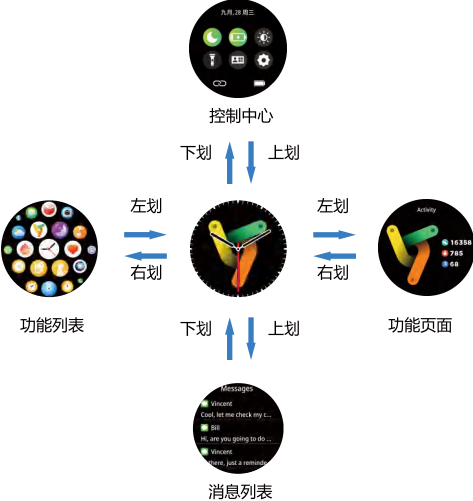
九月, 28 周三

控制中心

下划

上划

左划

右划

左划

右划

Activity

16358

785

68

功能列表

功能页面

下划

上划

Messages

Vincent

Cool, let me check my c...

Bill

Hi, are you going to do ...

Vincent

there, just a reminde

消息列表